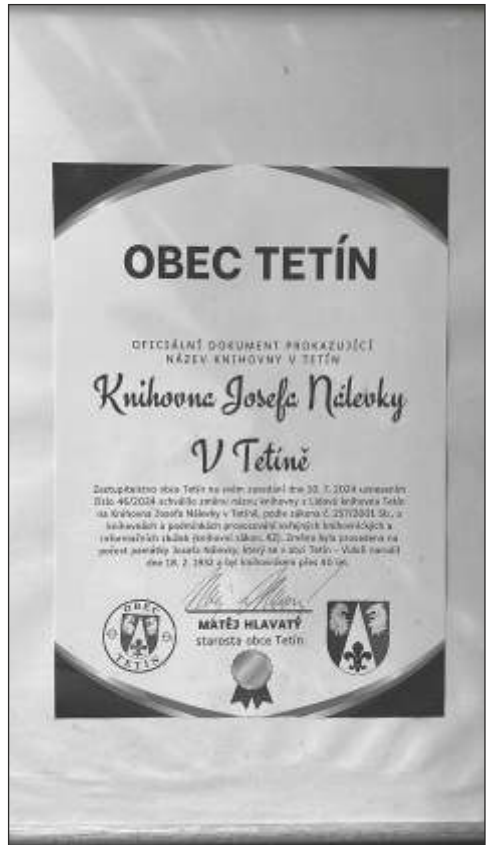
OBEC TETÍN

OFICIÁLNÍ DOKUMENT PROKAZUJÍCÍ NÁZEV KNIHOVNY V TETÍN

Knihovna Josefa Nálevky

V Tetíně

Zastupitelstvo obce Tetín na svém zasedání dne 30. 7. 2024 usnesením číslo 46/2024 schválilo změnu názvu knihovny z Lidová knihovna Tetín na Knihovna Josefa Nálevky v Tetíně, podle zákona č. 257/2001 Sb., o knihovnách a podmínkách provozování veřejných knihovnických a informačních služeb (knihovní zákon, 42). Změna byla provedena na počest památky Josefa Nálevky, který se v obci Tetín – Vůdčí narodil dne 18. 2. 1832 a byl knihovníkem přes 40 let.

OBEC TETÍN

MATĚJ HLAVATÝ
starosta obce Tetín